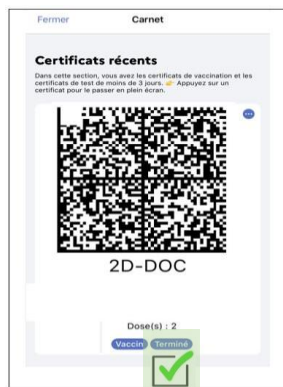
Fermer

Carnet

Certificats récents

Dans cette section, vous avez les certificats de vaccination et les certificats de test de moins de 3 jours. 👉 Appuyez sur un certificat pour le passer en plein écran.

2D-DOC

Dose(s) : 2

Vaccin

Terminé